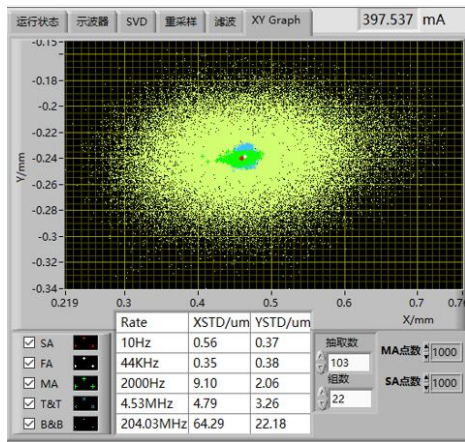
运行状态 示波器 SVD 重采样 滤波 XY Graph 397.537 mA

-0.15
-0.18
-0.2
-0.22
-0.24
-0.26
-0.28
-0.3
-0.32
-0.34
Y/mm
0.219 0.3 0.4 0.5 0.6 0.7 0.7
X/mm

☑ SA
☑ FA
☑ MA
☑ T&T
☑ B&B

| Rate | XSTD/um | YSTD/um |
|---|---|---|
| 10Hz | 0.56 | 0.37 |
| 44KHz | 0.35 | 0.38 |
| 2000Hz | 9.10 | 2.06 |
| 4.53MHz | 4.79 | 3.26 |
| 204.03MHz | 64.29 | 22.18 |

抽取数 103
组数 22
MA点数 1000
SA点数 1000